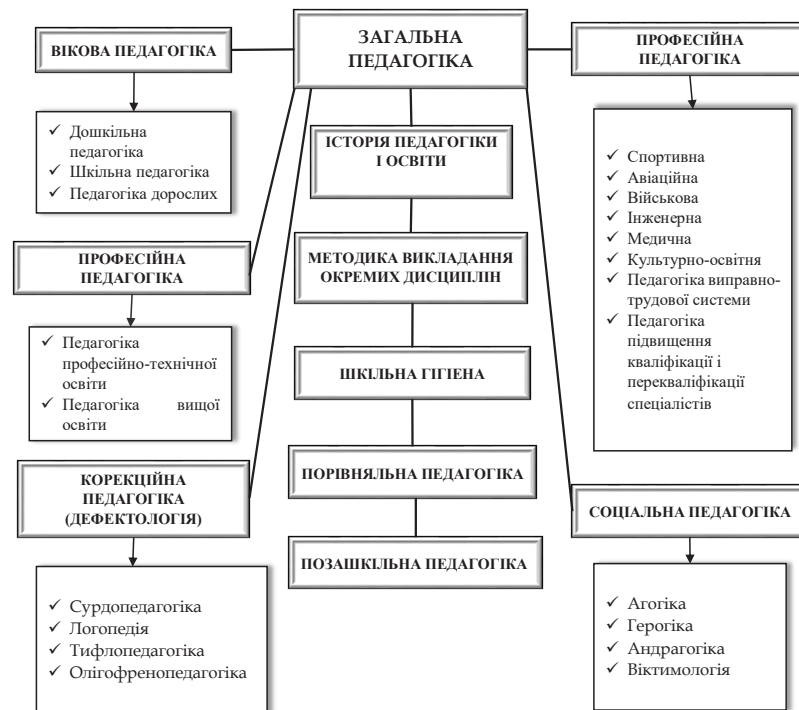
ЗАГАЛЬНА ПЕДАГОГІКА

ВІКОВА ПЕДАГОГІКА

✓ Дошкільна педагогіка
✓ Шкільна педагогіка
✓ Педагогіка дорослих

ПРОФЕСІЙНА ПЕДАГОГІКА

✓ Педагогіка професійно-технічної освіти
✓ Педагогіка вищої освіти

КОРЕКЦІЙНА ПЕДАГОГІКА (ДЕФЕКТОЛОГІЯ)

✓ Сурдопедагогіка
✓ Логопедія
✓ Тифлопедагогіка
✓ Олігофренопедагогіка

ІСТОРІЯ ПЕДАГОГІКИ І ОСВІТИ

МЕТОДИКА ВИКЛАДАННЯ ОКРЕМИХ ДИСЦИПЛІН

ШКІЛЬНА ГІГІЕНА

ПОРІВНЯЛЬНА ПЕДАГОГІКА

ПОЗАШКІЛЬНА ПЕДАГОГІКА

ПРОФЕСІЙНА ПЕДАГОГІКА

✓ Спортивна
✓ Авіаційна
✓ Військова
✓ Інженерна
✓ Медична
✓ Культурно-освітня
✓ Педагогіка виправно-трудової системи
✓ Педагогіка підвищення кваліфікації і перекваліфікації спеціалістів

СОЦІАЛЬНА ПЕДАГОГІКА

✓ Агогіка
✓ Герогіка
✓ Андрагогіка
✓ Віктимологія